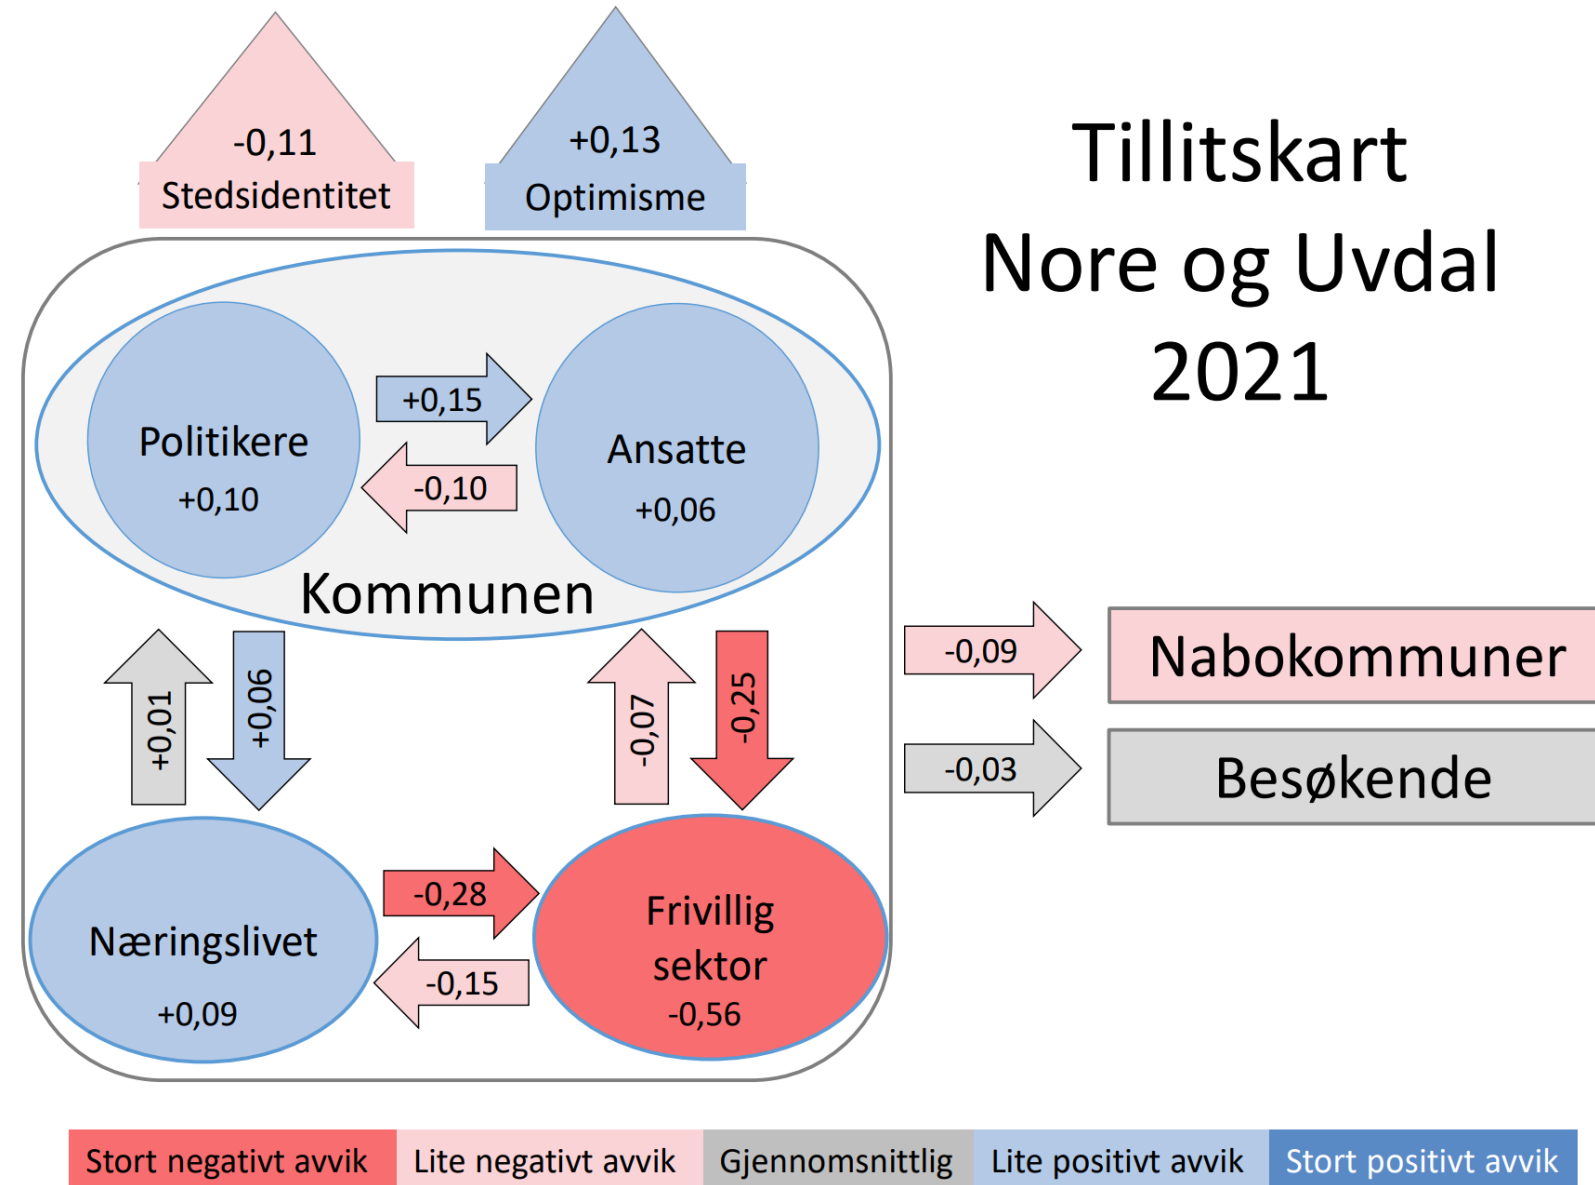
-0,11
Stedsidentitet

+0,13
Optimisme

Tillitskart
Nore og Uvdal
2021

Politikere
+0,10

+0,15

-0,10

Ansatte
+0,06

Kommunen

+0,01

+0,06

-0,07

-0,25

-0,09

Nabokommuner

-0,03

Besøkende

Næringslivet
+0,09

-0,28

-0,15

Frivillig sektor
-0,56

| Stort negativt avvik | Lite negativt avvik | Gjennomsnittlig | Lite positivt avvik | Stort positivt avvik |